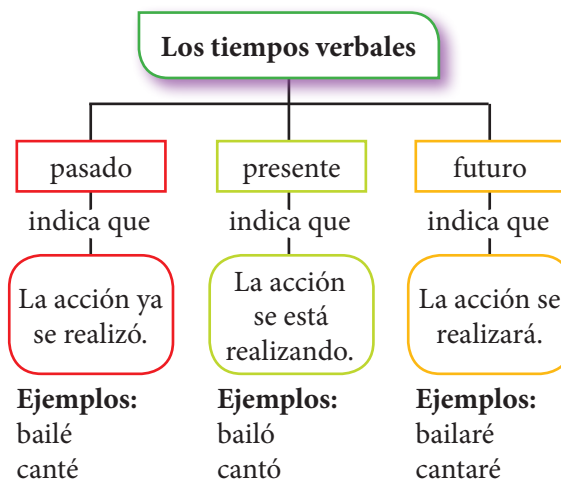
Los tiempos verbales

pasado
indica que
La acción ya se realizó.
Ejemplos:
bailé
canté

presente
indica que
La acción se está realizando.
Ejemplos:
bailó
cantó

futuro
indica que
La acción se realizará.
Ejemplos:
bailaré
cantaré